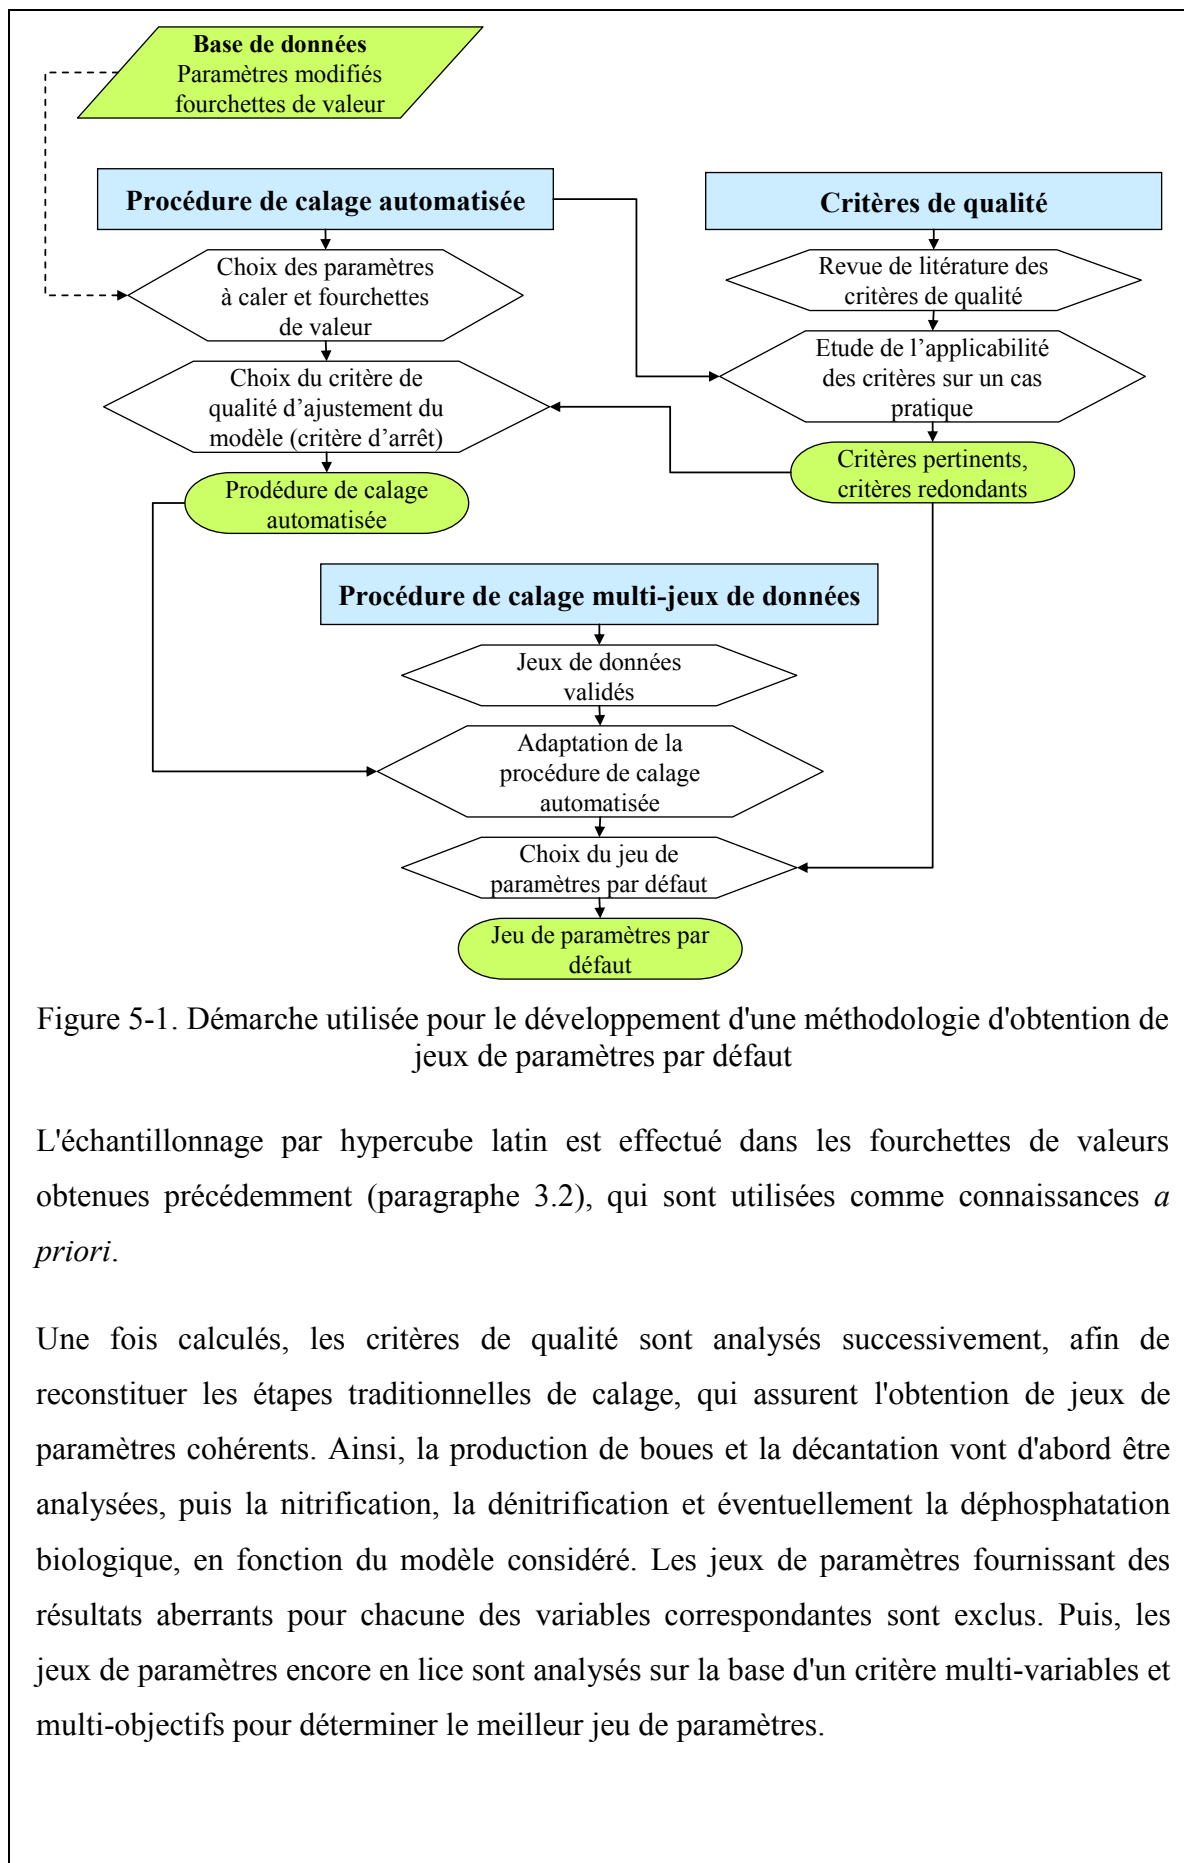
Base de données
Paramètres modifiés
fourchettes de valeur

Procédure de calage automatisée

Critères de qualité

Choix des paramètres à caler et fourchettes de valeur

Revue de litérature des critères de qualité

Etude de l'applicabilité des critères sur un cas pratique

Choix du critère de qualité d'ajustement du modèle (critère d'arrêt)

Critères pertinents, critères redondants

Prodédure de calage automatisée

Procédure de calage multi-jeux de données

Jeux de données validés

Adaptation de la procédure de calage automatisée

Choix du jeu de paramètres par défaut

Jeu de paramètres par défaut

Figure 5-1. Démarche utilisée pour le développement d'une méthodologie d'obtention de jeux de paramètres par défaut

L'échantillonnage par hypercube latin est effectué dans les fourchettes de valeurs obtenues précédemment (paragraphe 3.2), qui sont utilisées comme connaissances *a priori*.

Une fois calculés, les critères de qualité sont analysés successivement, afin de reconstituer les étapes traditionnelles de calage, qui assurent l'obtention de jeux de paramètres cohérents. Ainsi, la production de boues et la décantation vont d'abord être analysées, puis la nitrification, la dénitrification et éventuellement la déphosphatation biologique, en fonction du modèle considéré. Les jeux de paramètres fournissant des résultats aberrants pour chacune des variables correspondantes sont exclus. Puis, les jeux de paramètres encore en lice sont analysés sur la base d'un critère multi-variables et multi-objectifs pour déterminer le meilleur jeu de paramètres.